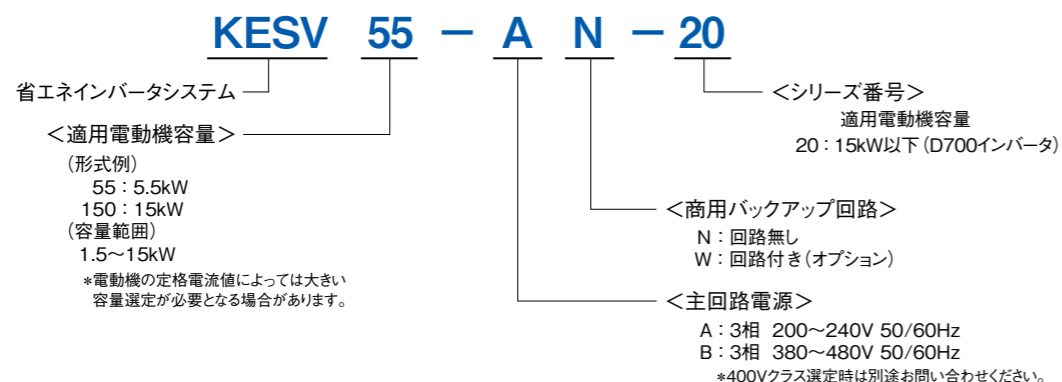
KESV 55 − A N − 20

省エネインバータシステム

＜適用電動機容量＞
（形式例）
55：5.5kW
150：15kW
（容量範囲）
1.5〜15kW
＊電動機の定格電流値によっては大きい容量選定が必要となる場合があります。

＜シリーズ番号＞
適用電動機容量
20：15kW以下（D700インバータ）

＜商用バックアップ回路＞
N：回路無し
W：回路付き（オプション）

＜主回路電源＞
A：3相 200〜240V 50/60Hz
B：3相 380〜480V 50/60Hz
＊400Vクラス選定時は別途お問い合わせください。